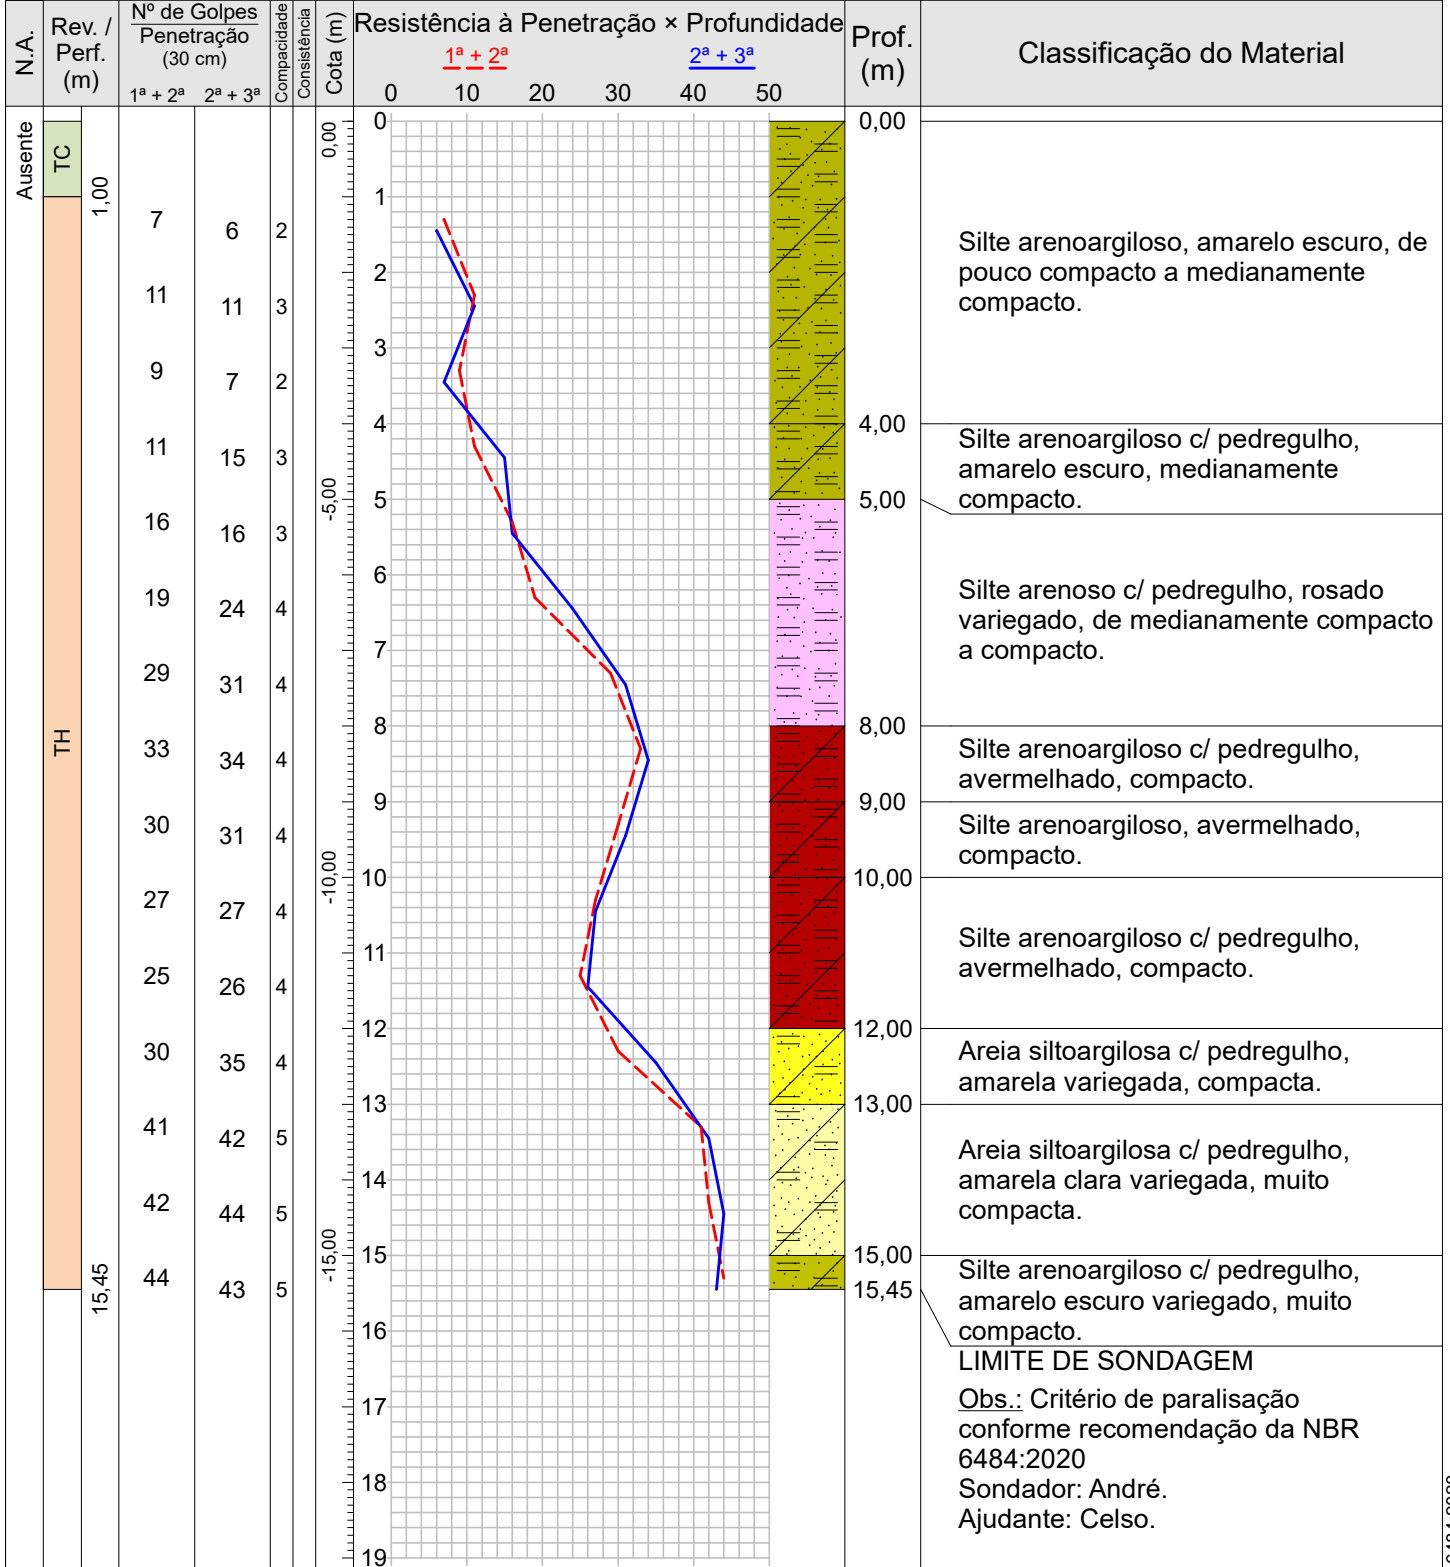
| N.A. | Rev. / Perf. (m) | Nº de Golpes Penetração (30 cm) 1ª + 2ª | 2ª + 3ª | Compacidade | Consistência | Cota (m) | Resistência à Penetração × Profundidade | Prof. (m) | Classificação do Material |
|---|---|---|---|---|---|---|---|---|---|
| Ausente | TC 1,00 | 7 | 6 | 2 | | 0,00 | | 0,00 | Silte arenoargiloso, amarelo escuro, de pouco compacto a medianamente compacto. |
| | TH | 11 | 11 | 3 | | | | | |
| | | 9 | 7 | 2 | | | | 4,00 | Silte arenoargiloso c/ pedregulho, amarelo escuro, medianamente compacto. |
| | | 11 | 15 | 3 | | -5,00 | | 5,00 | Silte arenoso c/ pedregulho, rosado variegado, de medianamente compacto a compacto. |
| | | 16 | 16 | 3 | | | | | |
| | | 19 | 24 | 4 | | | | | |
| | | 29 | 31 | 4 | | | | 8,00 | Silte arenoargiloso c/ pedregulho, avermelhado, compacto. |
| | | 33 | 34 | 4 | | | | 9,00 | Silte arenoargiloso, avermelhado, compacto. |
| | | 30 | 31 | 4 | | -10,00 | | 10,00 | Silte arenoargiloso c/ pedregulho, avermelhado, compacto. |
| | | 27 | 27 | 4 | | | | | |
| | | 25 | 26 | 4 | | | | 12,00 | Areia siltoargilosa c/ pedregulho, amarela variegada, compacta. |
| | | 30 | 35 | 4 | | | | 13,00 | Areia siltoargilosa c/ pedregulho, amarela clara variegada, muito compacta. |
| | | 41 | 42 | 5 | | | | | |
| | | 42 | 44 | 5 | | -15,00 | | 15,00 | Silte arenoargiloso c/ pedregulho, amarelo escuro variegado, muito compacto. |
| | 15,45 | 44 | 43 | 5 | | | | 15,45 | LIMITE DE SONDAGEM |

1ª + 2ª    2ª + 3ª
0 10 20 30 40 50
0 1 2 3 4 5 6 7 8 9 10 11 12 13 14 15 16 17 18 19

Obs.: Critério de paralisação conforme recomendação da NBR 6484:2020
Sondador: André.
Ajudante: Celso.